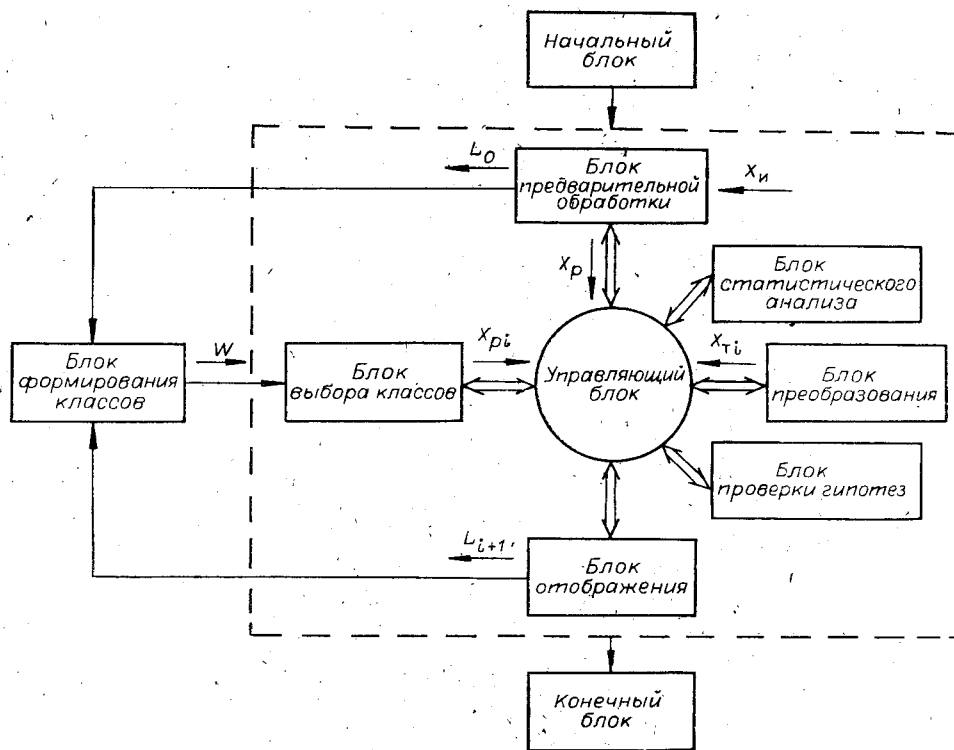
Начальный блок

$L_0$

Блок предварительной обработки

$X_и$

$X_p$

Блок статистического анализа

Блок формирования классов

$W$

Блок выбора классов

$X_{pi}$

Управляющий блок

$X_{Ti}$

Блок преобразования

Блок проверки гипотез

$L_{i+1}$

Блок отображения

Конечный блок